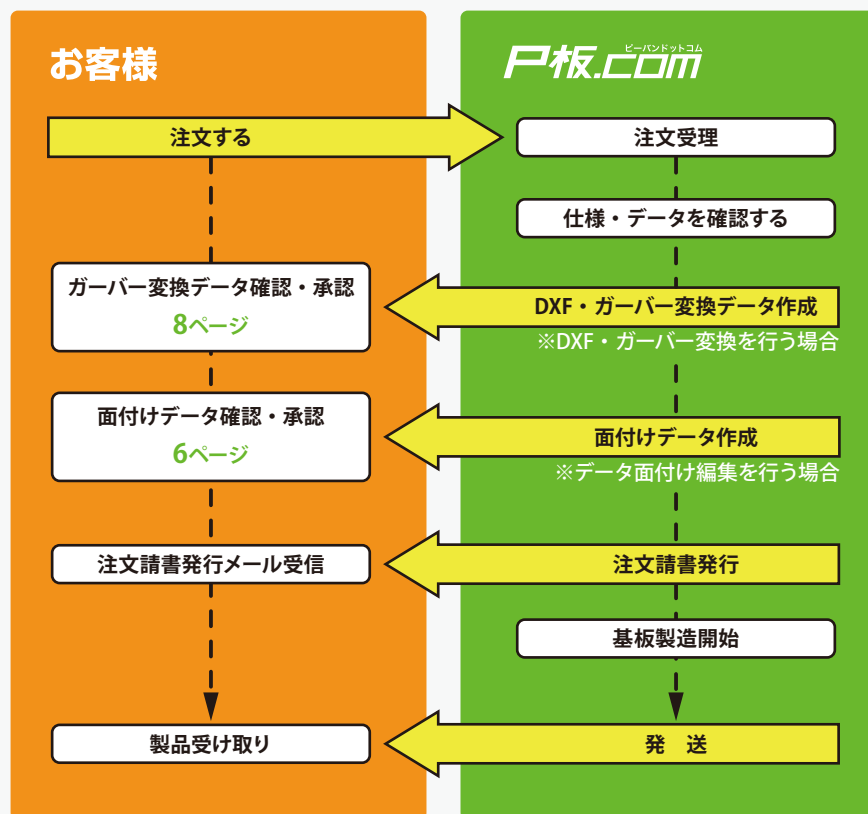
お客様

P板.com
ピーバンドットコム

注文する

注文受理

仕様・データを確認する

ガーバー変換データ確認・承認
8ページ

DXF・ガーバー変換データ作成
※DXF・ガーバー変換を行う場合

面付けデータ確認・承認
6ページ

面付けデータ作成
※データ面付け編集を行う場合

注文請書発行メール受信

注文請書発行

基板製造開始

製品受け取り

発　送